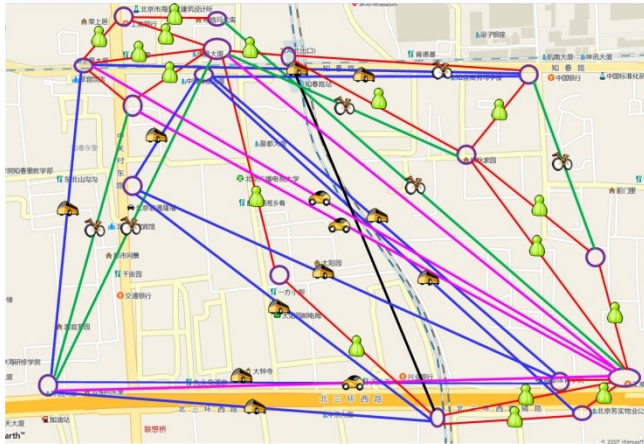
北京市海淀建筑设计院
常上居
地铁口
人民大道
北京市
青塔
青春路
知春路
中国银行
中国科技
知春里
碧兴园
北京航空大学
京东方
首都
北京
东馆
丽都
交通银行
北一方
太阳园
大钟寺
北三环西路
北三环路
加油站
联想桥
天大厦
arth
© 2007 mapabc